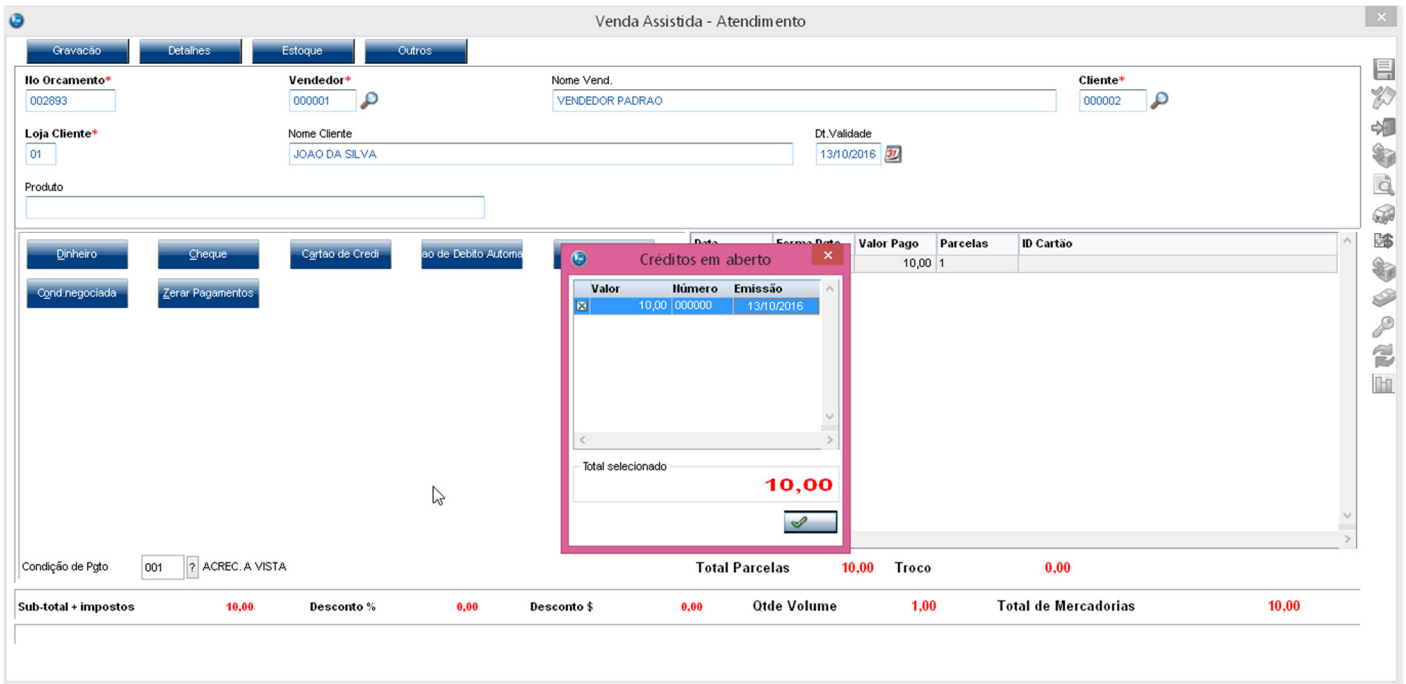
Venda Assistida - Atendimento

Gravação Detalhes Estoque Outros

No Orcamento* 002893
Vendedor* 000001
Nome Vend. VENDEDOR PADRAO
Cliente* 000002

Loja Cliente* 01
Nome Cliente JOAO DA SILVA
Dt.Validade 13/10/2016

Produto

Dinheiro Cheque Cartao de Credi ao de Debito Automa
Cond.negociada Zerar Pagamentos

| Data | Forma Pgto | Valor Pago | Parcelas | ID Cartão |
|---|---|---|---|---|
| | | 10,00 | 1 | |

Créditos em aberto

| | Valor | Número | Emissão |
|---|---|---|---|
| ☒ | 10,00 | 000000 | 13/10/2016 |

Total selecionado
10,00

Condição de Pgto 001 ? ACREC. A VISTA

Total Parcelas 10,00 Troco 0,00

Sub-total + impostos 10,00 Desconto % 0,00 Desconto $ 0,00 Qtde Volume 1,00 Total de Mercadorias 10,00